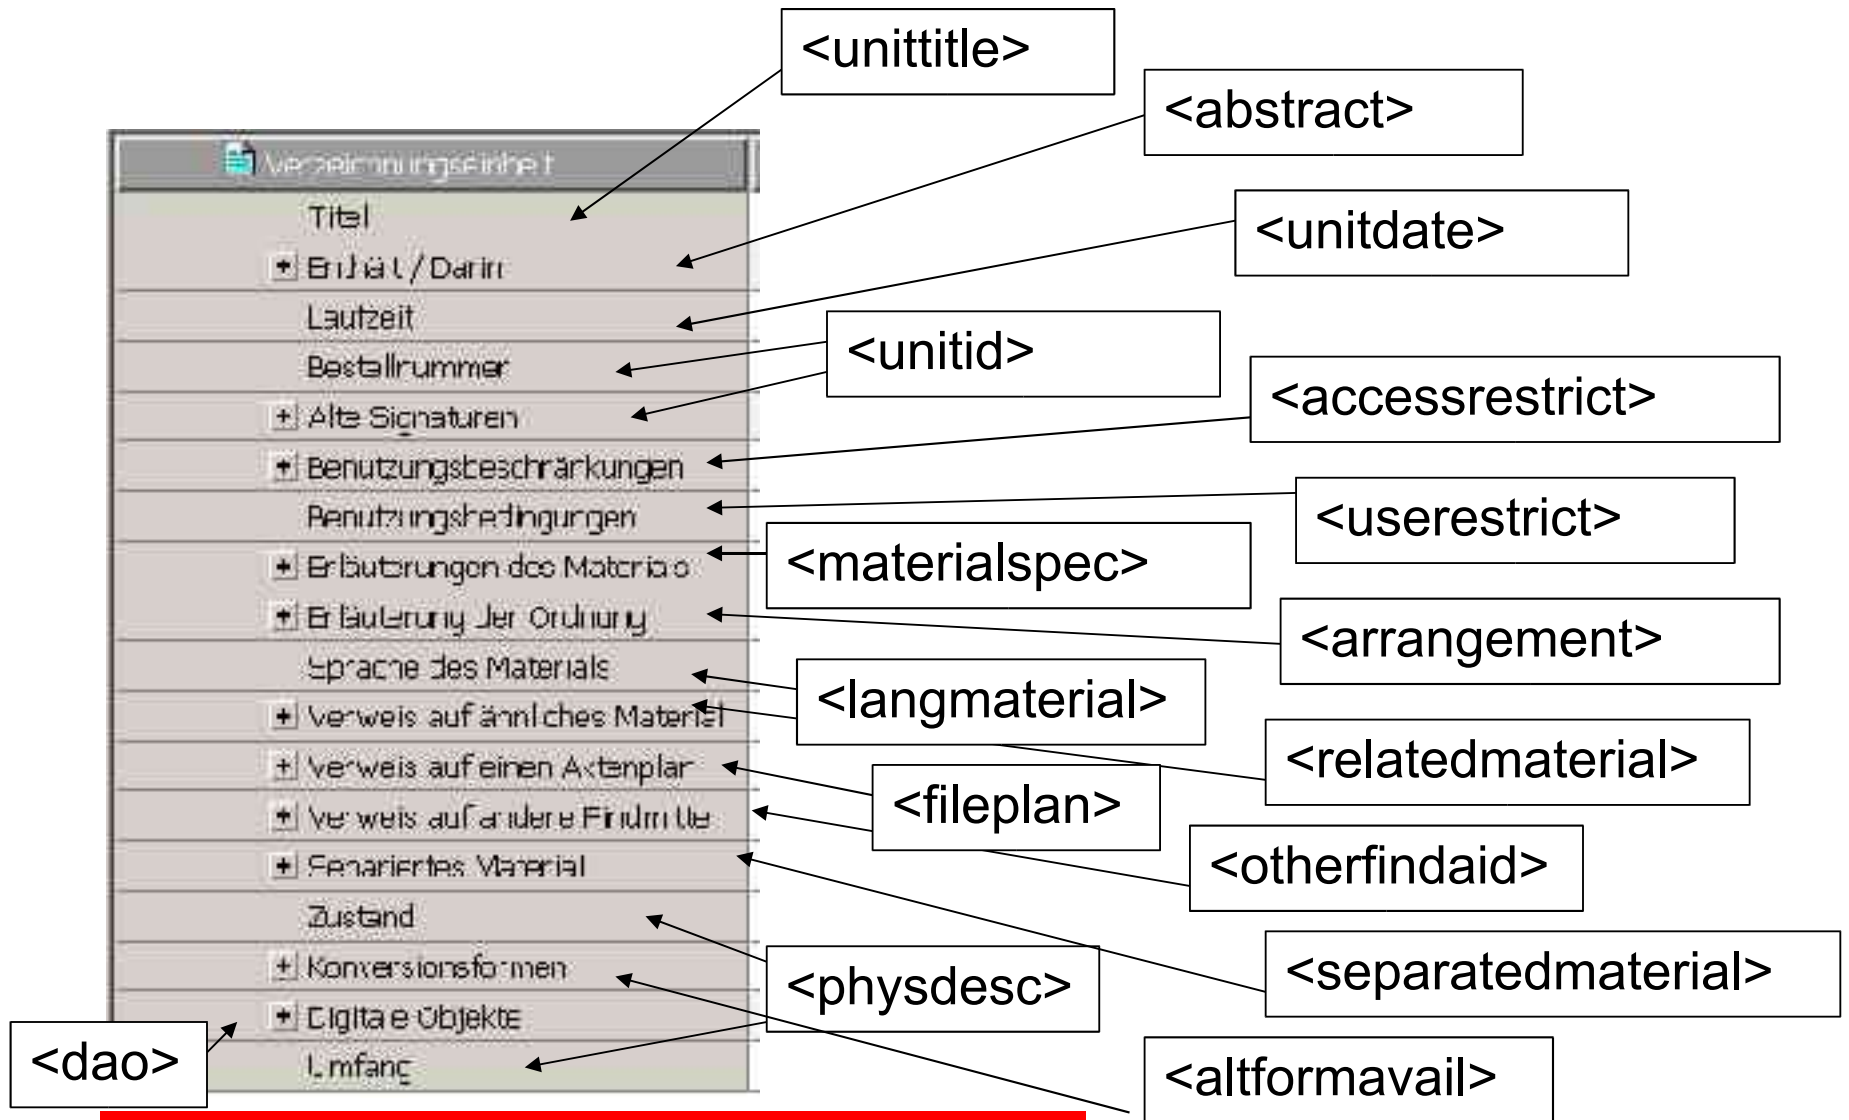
Verzeichnungseinheit
Titel
+ Enthält / Darin
Laufzeit
Bestellnummer
+ Alte Signaturen
+ Benutzungsbeschränkungen
Benutzungsbedingungen
+ Erläuterungen des Materials
+ Erläuterung der Ordnung
Sprache des Materials
+ Verweis auf ähnliches Material
+ Verweis auf einen Aktenplan
+ Verweis auf andere Findmittel
+ Separiertes Material
Zustand
+ Konversionsformen
+ Digitale Objekte
Umfang

<unittitle>
<abstract>
<unitdate>
<unitid>
<accessrestrict>
<userestrict>
<materialspec>
<arrangement>
<langmaterial>
<relatedmaterial>
<fileplan>
<otherfindaid>
<separatedmaterial>
<physdesc>
<dao>
<altformavail>